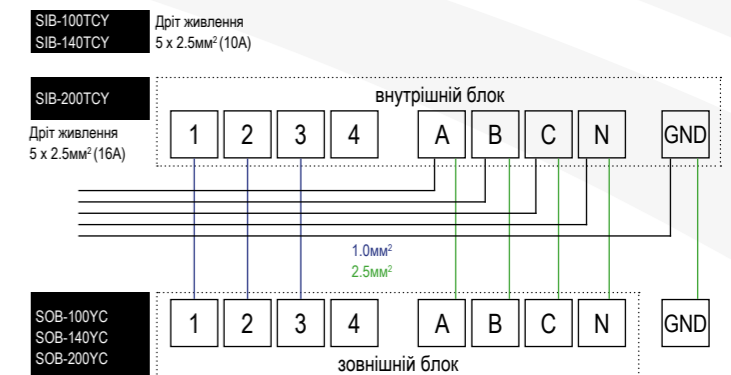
SIB-100TCY
SIB-140TCY

Дріт живлення
5 x 2.5мм$^2$ (10А)

SIB-200TCY

Дріт живлення
5 x 2.5мм$^2$ (16А)

внутрішній блок

| 1 | 2 | 3 | 4 | A | B | C | N | GND |
|---|---|---|---|---|---|---|---|---|

1.0мм$^2$
2.5мм$^2$

SOB-100YC
SOB-140YC
SOB-200YC

| 1 | 2 | 3 | 4 | A | B | C | N | GND |
|---|---|---|---|---|---|---|---|---|

зовнішній блок